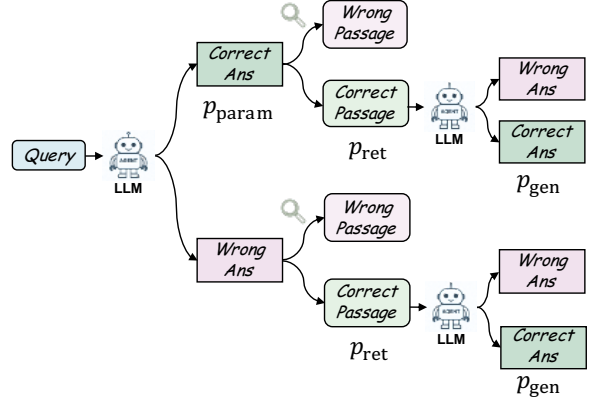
Query

LLM

Correct Ans

$p_{\text{param}}$

Wrong Passage

Correct Passage

$p_{\text{ret}}$

LLM

Wrong Ans

Correct Ans

$p_{\text{gen}}$

Wrong Ans

Wrong Passage

Correct Passage

$p_{\text{ret}}$

LLM

Wrong Ans

Correct Ans

$p_{\text{gen}}$